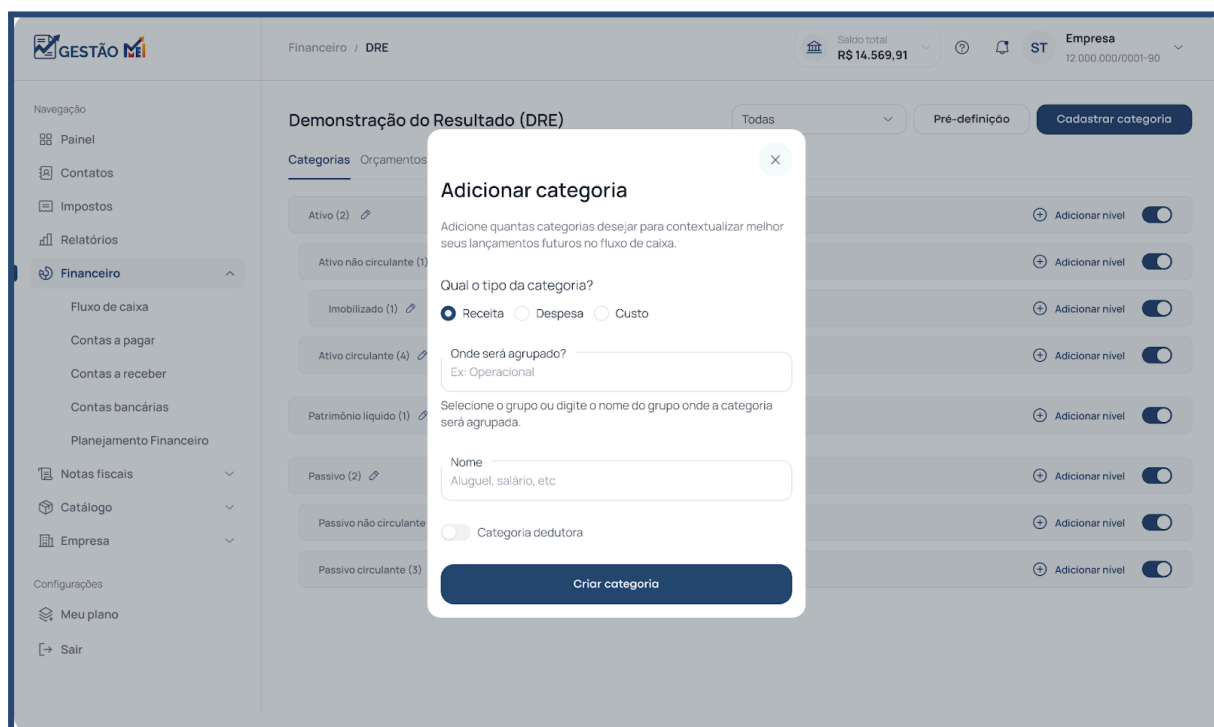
GESTÃO MEI

Financeiro / DRE

Saldo total
R$ 14.569,91

ST
Empresa
12.000.000/0001-90

Navegação
Painel
Contatos
Impostos
Relatórios
Financeiro
Fluxo de caixa
Contas a pagar
Contas a receber
Contas bancárias
Planejamento Financeiro
Notas fiscais
Catálogo
Empresa

Configurações
Meu plano
Sair

Demonstração do Resultado (DRE)

Todas
Pré-definição
Cadastrar categoria

Categorias Orçamentos

Ativo (2)
Ativo não circulante (1)
Imobilizado (1)
Ativo circulante (4)
Patrimônio líquido (1)
Passivo (2)
Passivo não circulante
Passivo circulante (3)

Adicionar nível
Adicionar nível
Adicionar nível
Adicionar nível
Adicionar nível
Adicionar nível
Adicionar nível
Adicionar nível

Adicionar categoria

Adicione quantas categorias desejar para contextualizar melhor seus lançamentos futuros no fluxo de caixa.

Qual o tipo da categoria?
Receita Despesa Custo

Onde será agrupado?
Ex: Operacional

Selecione o grupo ou digite o nome do grupo onde a categoria será agrupada.

Nome
Aluguel, salário, etc

Categoria dedutora

Criar categoria